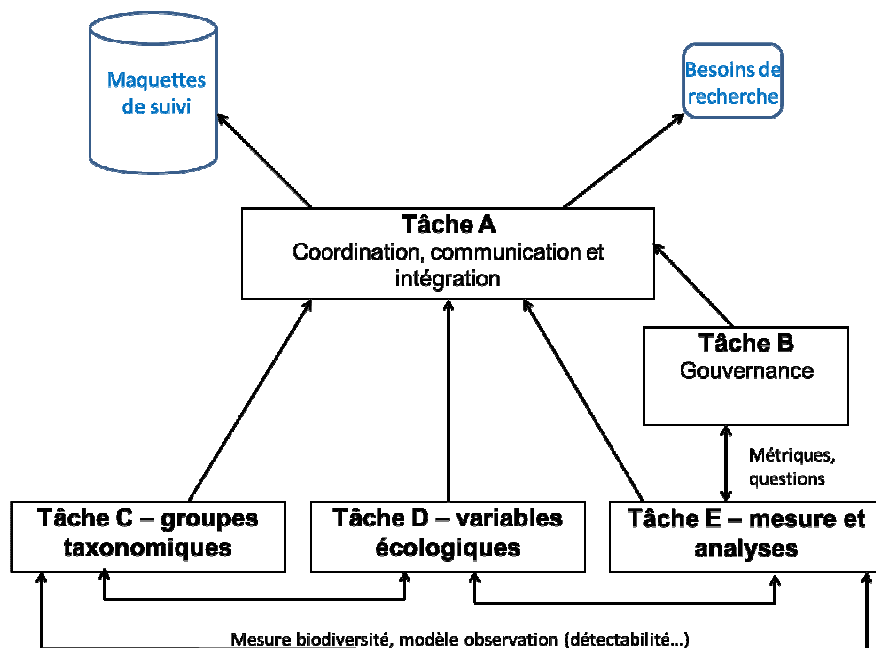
Maquettes de suivi

Besoins de recherche

Tâche A
Coordination, communication et intégration

Tâche B
Gouvernance

Métriques, questions

Tâche C – groupes taxonomiques

Tâche D – variables écologiques

Tâche E – mesure et analyses

Mesure biodiversité, modèle observation (détectabilité…)